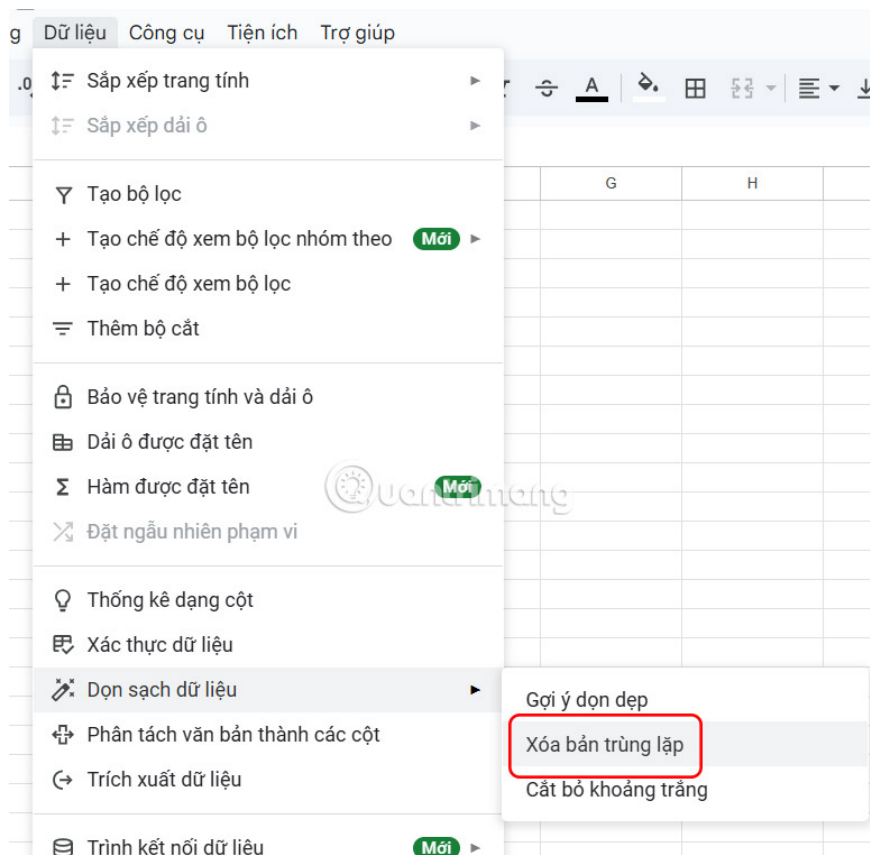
g Dữ liệu Công cụ Tiện ích Trợ giúp

.0

Sắp xếp trang tính

Sắp xếp dải ô

Tạo bộ lọc

Tạo chế độ xem bộ lọc nhóm theo Mới

Tạo chế độ xem bộ lọc

Thêm bộ cắt

Bảo vệ trang tính và dải ô

Dải ô được đặt tên

Hàm được đặt tên Mới

Đặt ngẫu nhiên phạm vi

Thống kê dạng cột

Xác thực dữ liệu

Dọn sạch dữ liệu

Phân tách văn bản thành các cột

Trích xuất dữ liệu

Trình kết nối dữ liệu Mới

A

G

H

Gợi ý dọn dẹp

Xóa bản trùng lặp

Cắt bỏ khoảng trắng

Quantrimang